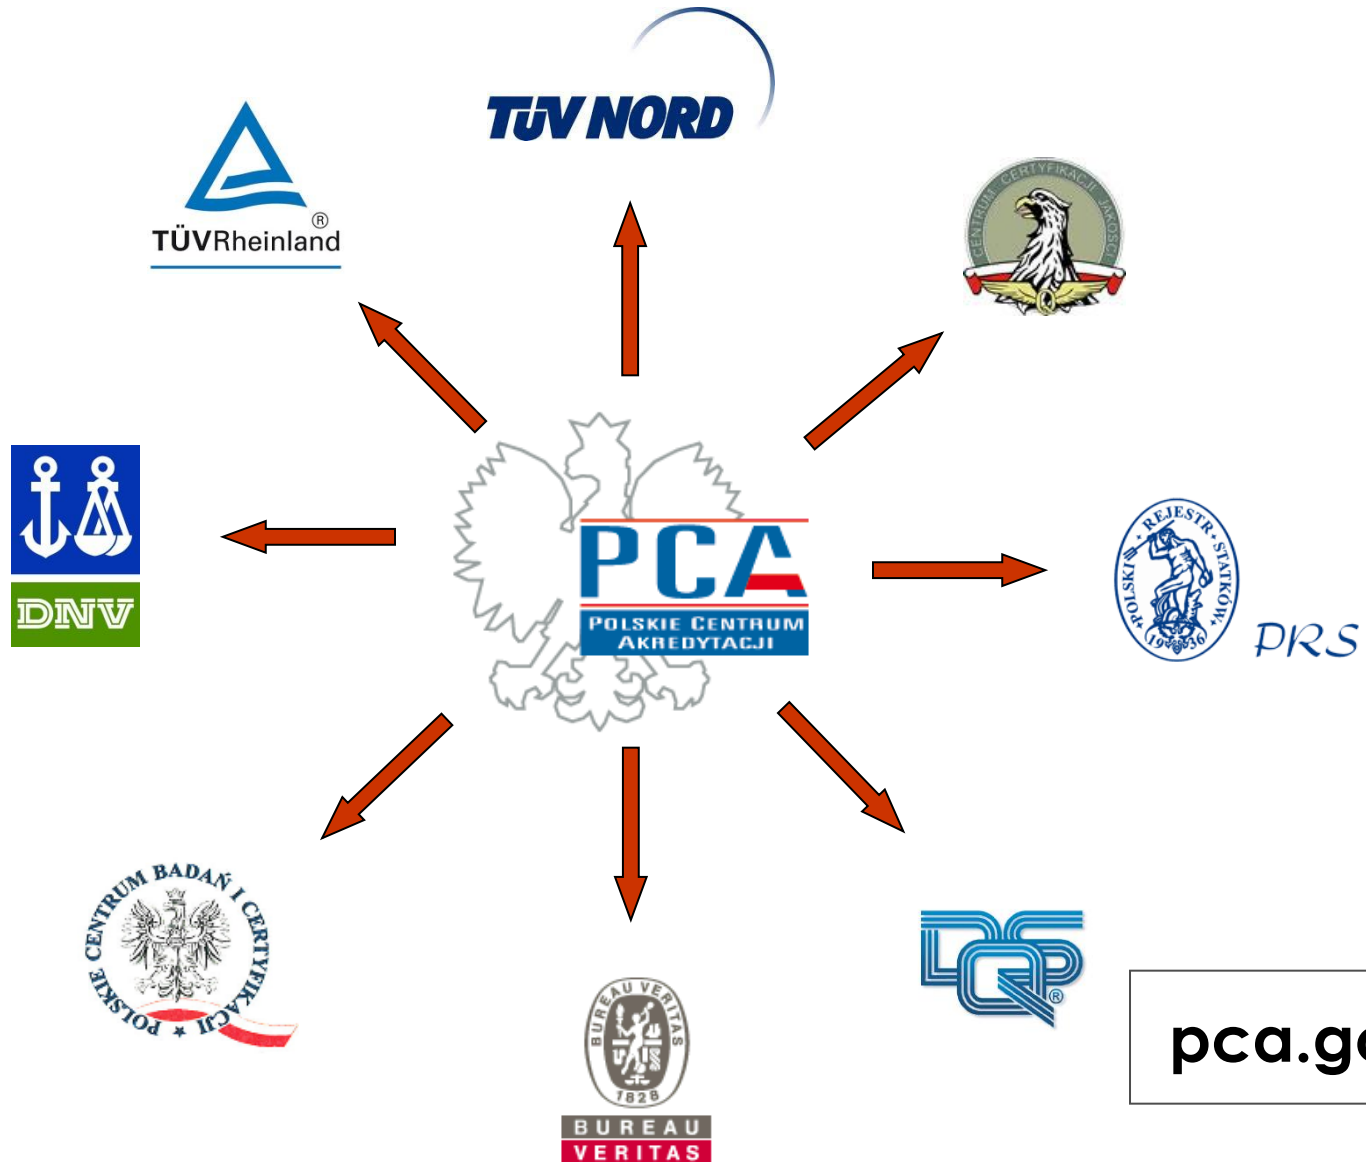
TÜV NORD

TÜVRheinland®

CENTRUM CERTYFIKACJI JAKOŚCI

DNV

PCA
POLSKIE CENTRUM AKREDYTACJI

REJESTR STATKÓW POLSKI 1936
PRS

POLSKIE CENTRUM BADAŃ I CERTYFIKACJI

BUREAU VERITAS 1828
BUREAU VERITAS

DQS®

pca.g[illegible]